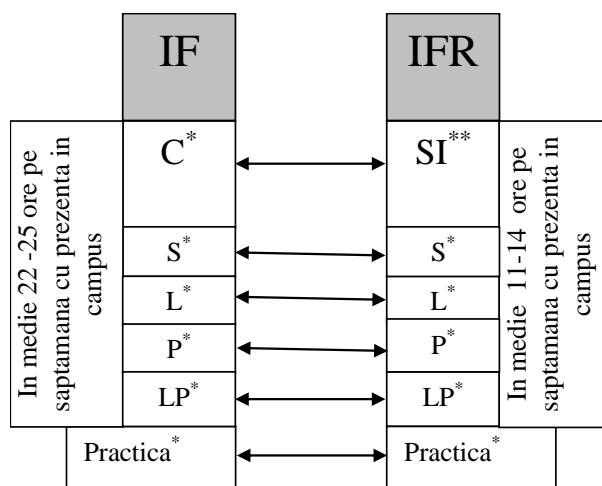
IF

IFR

In medie 22 -25 ore pe saptamana cu prezenta in campus

$C^*$

$SI^{**}$

In medie 11-14 ore pe saptamana cu prezenta in campus

$S^*$

$S^*$

$L^*$

$L^*$

$P^*$

$P^*$

$LP^*$

$LP^*$

$Practica^*$

$Practica^*$